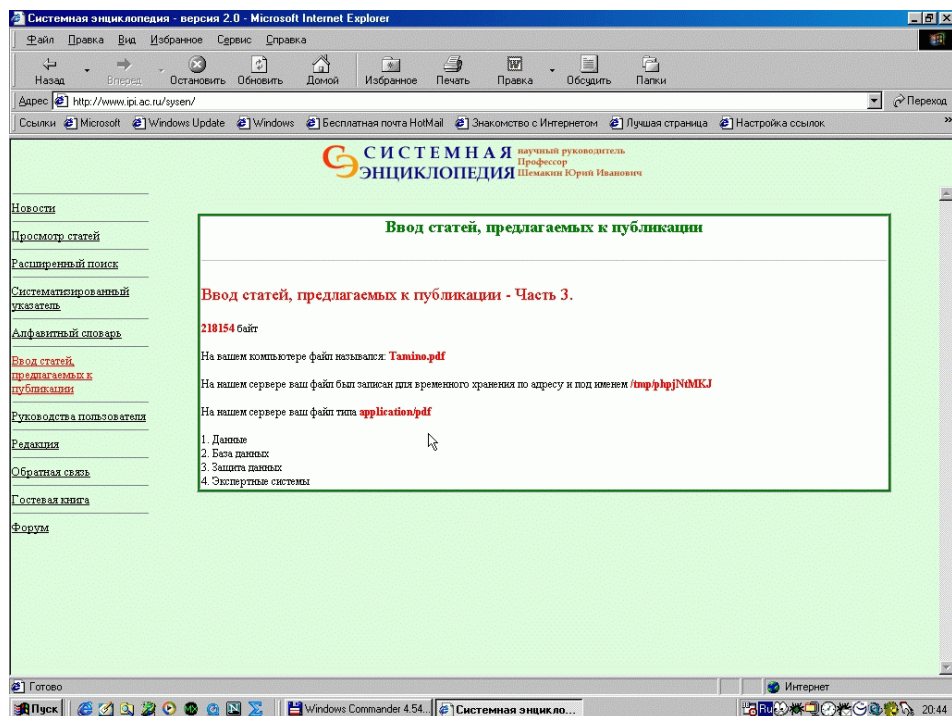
Системная энциклопедия - версия 2.0 - Microsoft Internet Explorer

Файл Правка Вид Избранное Сервис Справка

Назад Вперед Остановить Обновить Домой Избранное Печать Правка Обсудить Папки

Адрес http://www.ipi.ac.ru/sysen/

Переход

Ссылки Microsoft Windows Update Windows Бесплатная почта HotMail Знакомство с Интернетом Лучшая страница Настройка ссылок

СИСТЕМНАЯ ЭНЦИКЛОПЕДИЯ научный руководитель Профессор Шемакин Юрий Иванович

Новости

Просмотр статей

Расширенный поиск

Систематизированный указатель

Алфавитный словарь

Ввод статей, предлагаемых к публикации

Руководства пользователя

Редакция

Обратная связь

Гостевая книга

Форум

Ввод статей, предлагаемых к публикации

Ввод статей, предлагаемых к публикации - Часть 3.

218154 байт

На вашем компьютере файл назывался: Tamino.pdf

На нашем сервере ваш файл был записан для временного хранения по адресу и под именем /tmp/phpjNtMKJ

На нашем сервере ваш файл типа application/pdf

1. Данные
2. База данных
3. Защита данных
4. Экспертные системы

Готово

Интернет

Пуск

Windows Commander 4.54...

Системная энцикло...

20:44